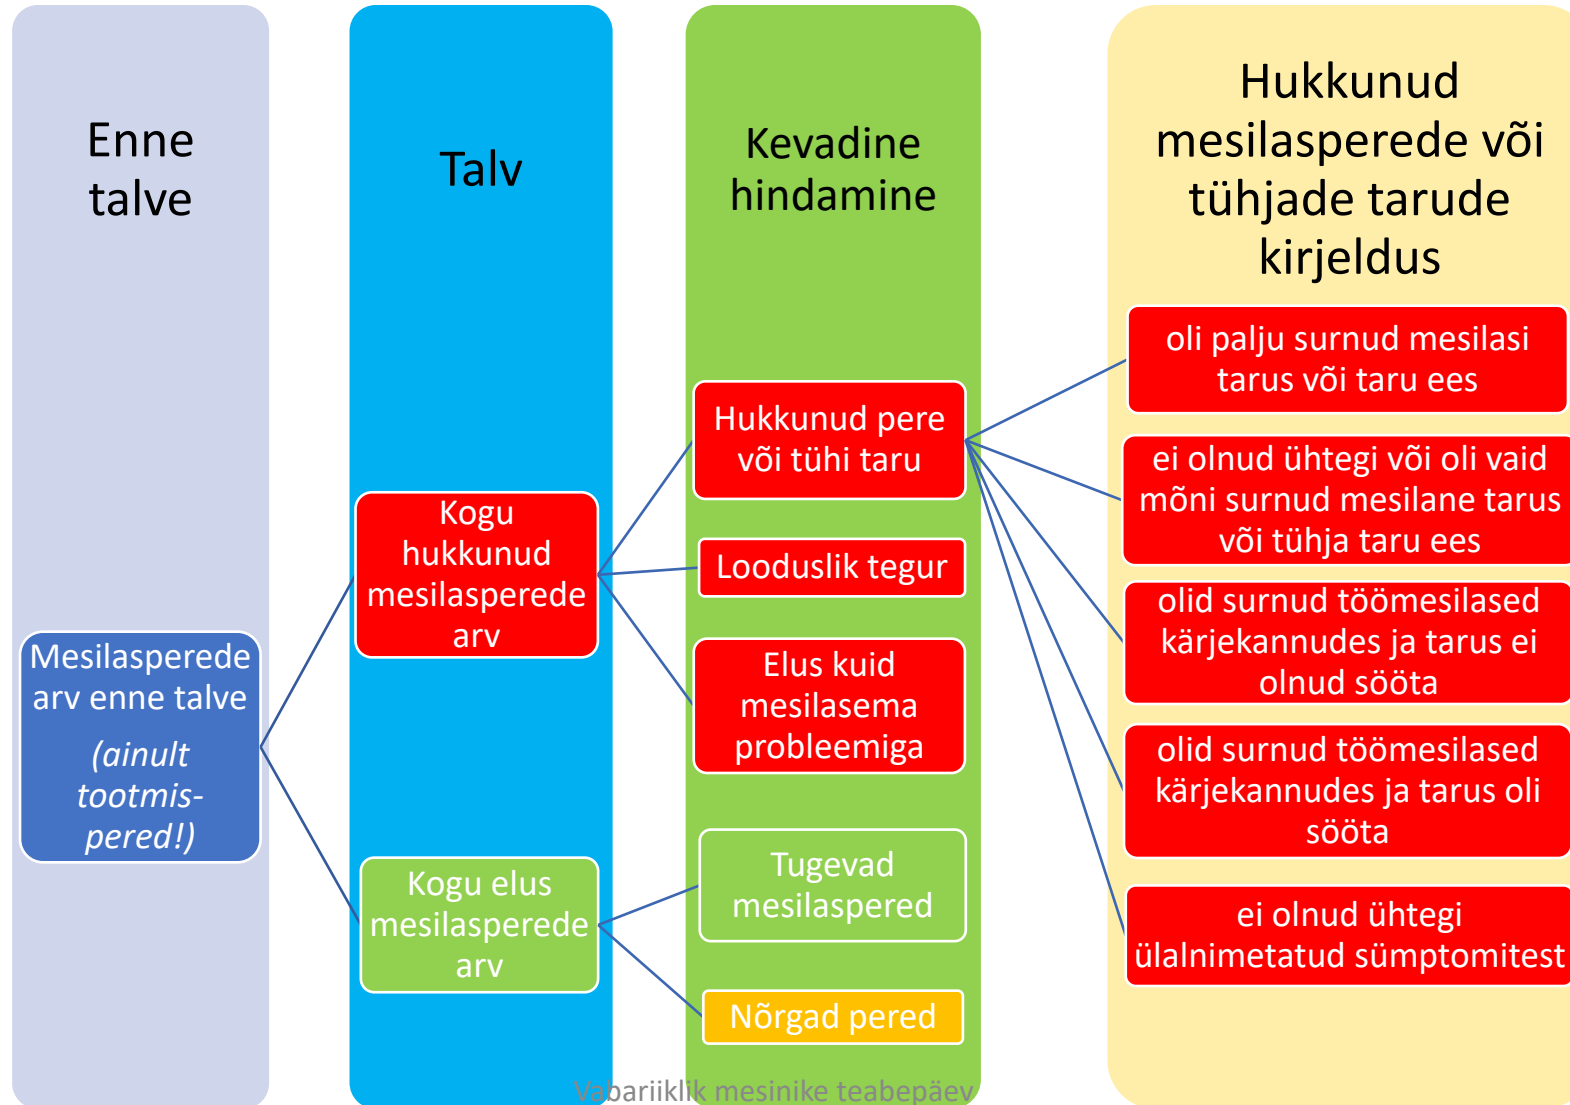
Enne talve

Talv

Kevadine hindamine

Hukkunud mesilasperede või tühjade tarude kirjeldus

Mesilasperede arv enne talve

(ainult tootmispered!)

Kogu hukkunud mesilasperede arv

Kogu elus mesilasperede arv

Hukkunud pere või tühi taru

Looduslik tegur

Elus kuid mesilasema probleemiga

Tugevad mesilaspered

Nõrgad pered

oli palju surnud mesilasi tarus või taru ees

ei olnud ühtegi või oli vaid mõni surnud mesilane tarus või tühja taru ees

olid surnud töömesilased kärjekannudes ja tarus ei olnud sööta

olid surnud töömesilased kärjekannudes ja tarus oli sööta

ei olnud ühtegi ülalnimetatud sümptomitest

Vabariiklik mesinike teabepäev